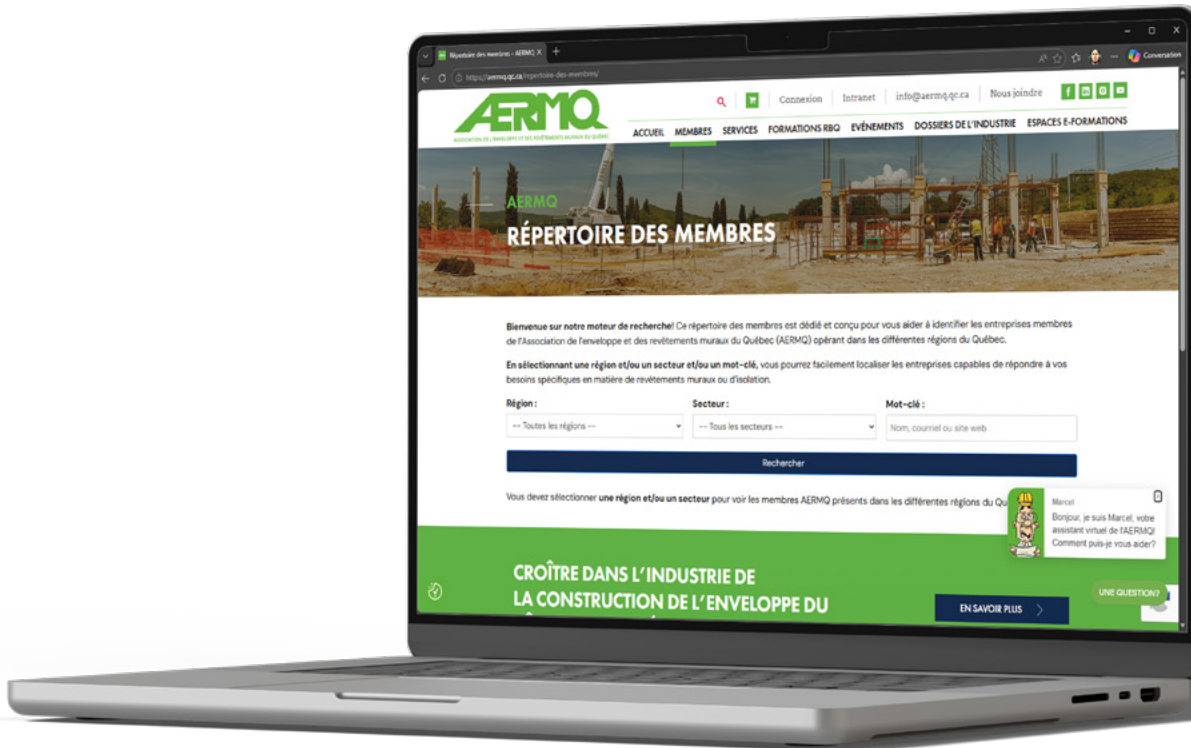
Répertoire des membres - AERMQ ×

https://aermq.qc.ca/repertoire-des-membres/

Conversation

AERMQ
ASSOCIATION DE L'ENVELOPPE ET DES REVÊTEMENTS MURAUX DU QUÉBEC

Connexion | Intranet | info@aermq.qc.ca | Nous joindre

ACCUEIL MEMBRES SERVICES FORMATIONS RBQ ÉVÉNEMENTS DOSSIERS DE L'INDUSTRIE ESPACES E-FORMATIONS

AERMQ
RÉPERTOIRE DES MEMBRES

Bienvenue sur notre moteur de recherche! Ce répertoire des membres est dédié et conçu pour vous aider à identifier les entreprises membres de l'Association de l'enveloppe et des revêtements muraux du Québec (AERMQ) opérant dans les différentes régions du Québec.

En sélectionnant une région et/ou un secteur et/ou un mot-clé, vous pourrez facilement localiser les entreprises capables de répondre à vos besoins spécifiques en matière de revêtements muraux ou d'isolation.

Région :
-- Toutes les régions --

Secteur :
-- Tous les secteurs --

Mot-clé :
Nom, courriel ou site web

Rechercher

Vous devez sélectionner une région et/ou un secteur pour voir les membres AERMQ présents dans les différentes régions du Qu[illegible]

Marcel
Bonjour, je suis Marcel, votre assistant virtuel de l'AERMQ! Comment puis-je vous aider?

CROÎTRE DANS L'INDUSTRIE DE LA CONSTRUCTION DE L'ENVELOPPE DU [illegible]

EN SAVOIR PLUS

UNE QUESTION?